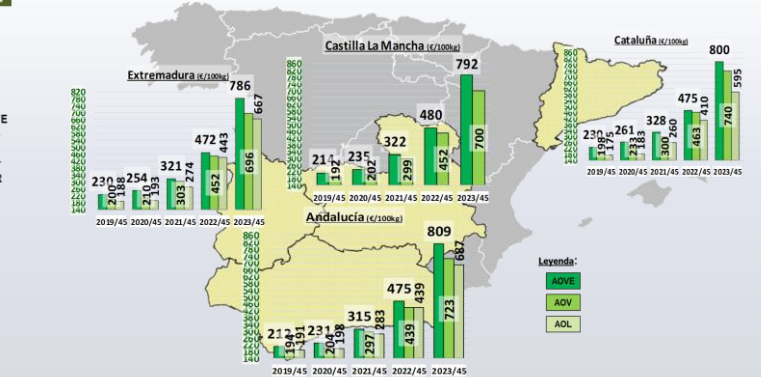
Castilla La Mancha (€/100kg)

Cataluña (€/100kg)

Extremadura (€/100kg)

Andalucía (€/100kg)

Extremadura:
820 800 780 760 740 720 700 680 660 640 620 600 580 560 540 520 500 480 460 440 420 400 380 360 340 320 300 280 260 240 220 200 180 160 140

230 207 188
254 210 193
321 303 274
472 452 443
786 696 667

2019/45 2020/45 2021/45 2022/45 2023/45

Castilla La Mancha:
860 840 820 800 780 760 740 720 700 680 660 640 620 600 580 560 540 520 500 480 460 440 420 400 380 360 340 320 300 280 260 240 220 200 180 160 140

211 192
235 202
322 299
480 452
792 700

2019/45 2020/45 2021/45 2022/45 2023/45

Cataluña:
820 800 780 760 740 720 700 680 660 640 620 600 580 560 540 520 500 480 460 440 420 400 380 360 340 320 300 280 260 240 220 200 180 160 140

230 198 175
261 233 183
328 300 260
475 463 410
800 740 595

2019/45 2020/45 2021/45 2022/45 2023/45

Andalucía:
860 840 820 800 780 760 740 720 700 680 660 640 620 600 580 560 540 520 500 480 460 440 420 400 380 360 340 320 300 280 260 240 220 200 180 160 140

212 194 191
231 204 198
315 297 283
475 439 439
809 723 687

2019/45 2020/45 2021/45 2022/45 2023/45

Leyenda:
AOVE
AOV
AOL